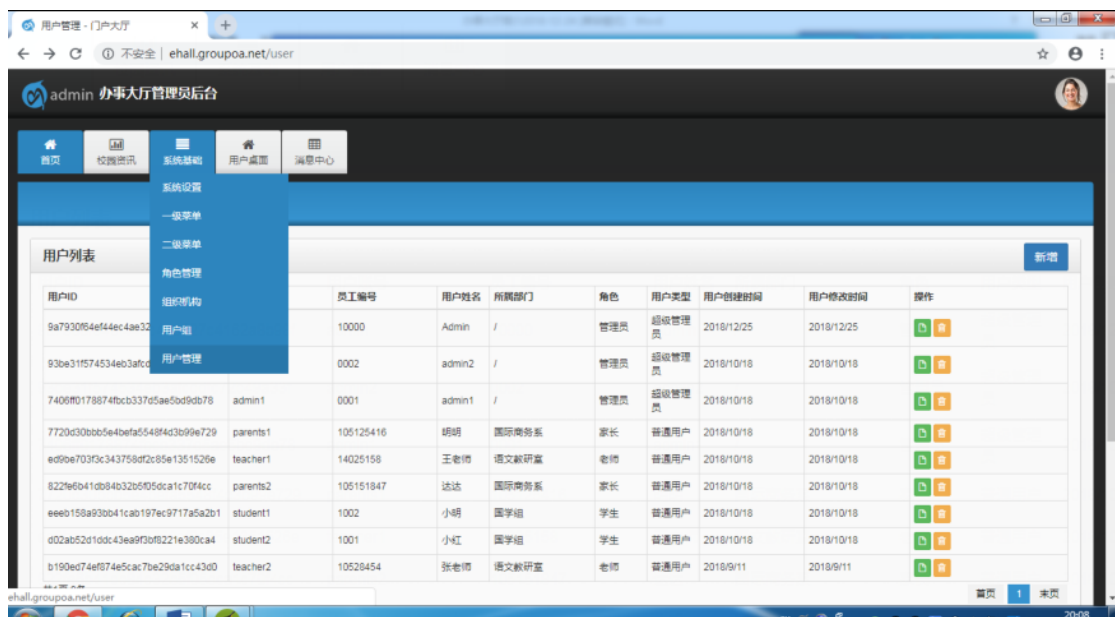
用户管理 - 门户大厅

不安全 | ehall.groupoa.net/user

admin 办事大厅管理员后台

首页
校园资讯
系统基础
用户桌面
消息中心

系统设置
一级菜单
二级菜单
角色管理
组织机构
用户组
用户管理

用户列表

新增

| 用户ID | | 员工编号 | 用户姓名 | 所属部门 | 角色 | 用户类型 | 用户创建时间 | 用户修改时间 | 操作 |
|---|---|---|---|---|---|---|---|---|---|
| 9a7930f64ef44ec4ae32 | | 10000 | Admin | / | 管理员 | 超级管理员 | 2018/12/25 | 2018/12/25 | |
| 93be31f574534eb3afc | | 0002 | admin2 | / | 管理员 | 超级管理员 | 2018/10/18 | 2018/10/18 | |
| 7406ff0178874fbcb337d5ae5bd9db78 | admin1 | 0001 | admin1 | / | 管理员 | 超级管理员 | 2018/10/18 | 2018/10/18 | |
| 7720d30bbb5e4befa5548f4d3b99e729 | parents1 | 105125416 | 明明 | 国际商务系 | 家长 | 普通用户 | 2018/10/18 | 2018/10/18 | |
| ed9be703f3c343758df2c85e1351526e | teacher1 | 14025158 | 王老师 | 语文教研室 | 老师 | 普通用户 | 2018/10/18 | 2018/10/18 | |
| 822fe6b41db84b32b5f05dca1c70f4cc | parents2 | 105151847 | 达达 | 国际商务系 | 家长 | 普通用户 | 2018/10/18 | 2018/10/18 | |
| eeeb158a93bb41cab197ec9717a5a2b1 | student1 | 1002 | 小明 | 国学组 | 学生 | 普通用户 | 2018/10/18 | 2018/10/18 | |
| d02ab52d1ddc43ea9f3bf8221e380ca4 | student2 | 1001 | 小红 | 国学组 | 学生 | 普通用户 | 2018/10/18 | 2018/10/18 | |
| b190ed74ef874e5cac7be29da1cc43d0 | teacher2 | 10528454 | 张老师 | 语文教研室 | 老师 | 普通用户 | 2018/9/11 | 2018/9/11 | |

ehall.groupoa.net/user

首页 1 末页

20:08